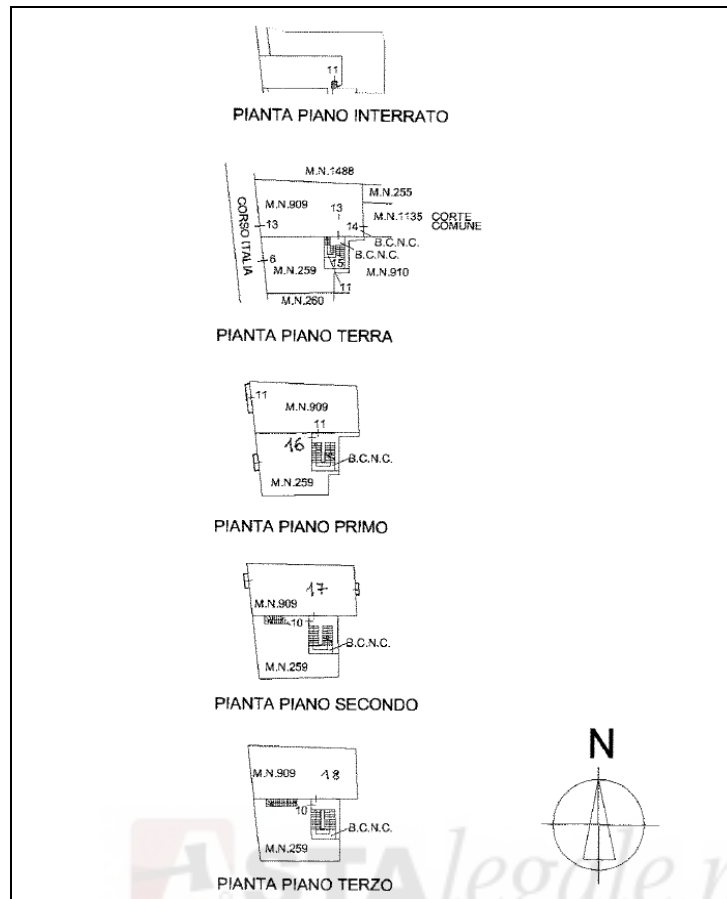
11

PIANTA PIANO INTERRATO

M.N.1488
M.N.255
M.N.909
13
M.N.1135
CORTE COMUNE
CORSO ITALIA
13
14
B.C.N.C.
B.C.N.C.
6
15
M.N.259
M.N.910
11
M.N.260

PIANTA PIANO TERRA

11
M.N.909
11
16
B.C.N.C.
M.N.259

PIANTA PIANO PRIMO

17
M.N.909
10
B.C.N.C.
M.N.259

PIANTA PIANO SECONDO

N

M.N.909
18
10
B.C.N.C.
M.N.259

PIANTA PIANO TERZO

ASTA legale